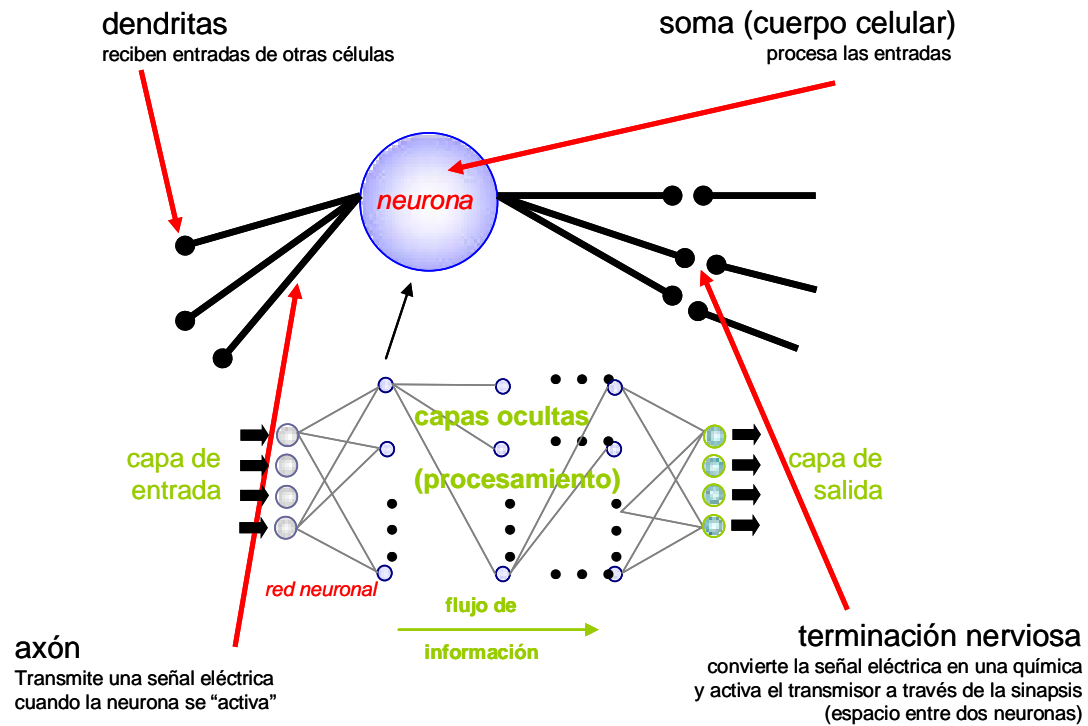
dendritas
reciben entradas de otras células

soma (cuerpo celular)
procesa las entradas

neurona

capas ocultas
(procesamiento)

capa de entrada

capa de salida

red neuronal

flujo de
información

axón
Transmite una señal eléctrica cuando la neurona se “activa”

terminación nerviosa
convierte la señal eléctrica en una química y activa el transmisor a través de la sinapsis (espacio entre dos neuronas)